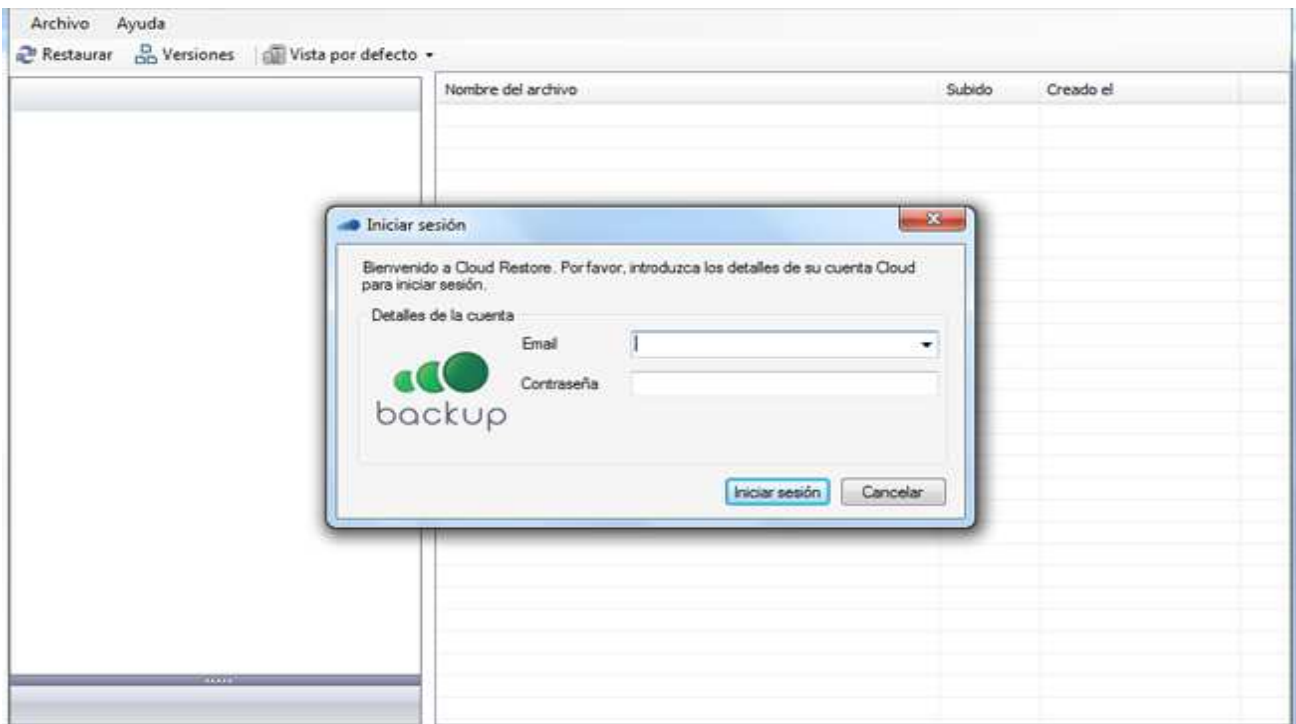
Archivo Ayuda
Restaurar Versiones Vista por defecto

| Nombre del archivo | Subido | Creado el |
|---|---|---|

Iniciar sesión

Bienvenido a Cloud Restore. Por favor, introduzca los detalles de su cuenta Cloud para iniciar sesión.

Detalles de la cuenta

Email

Contraseña

backup

Iniciar sesión Cancelar